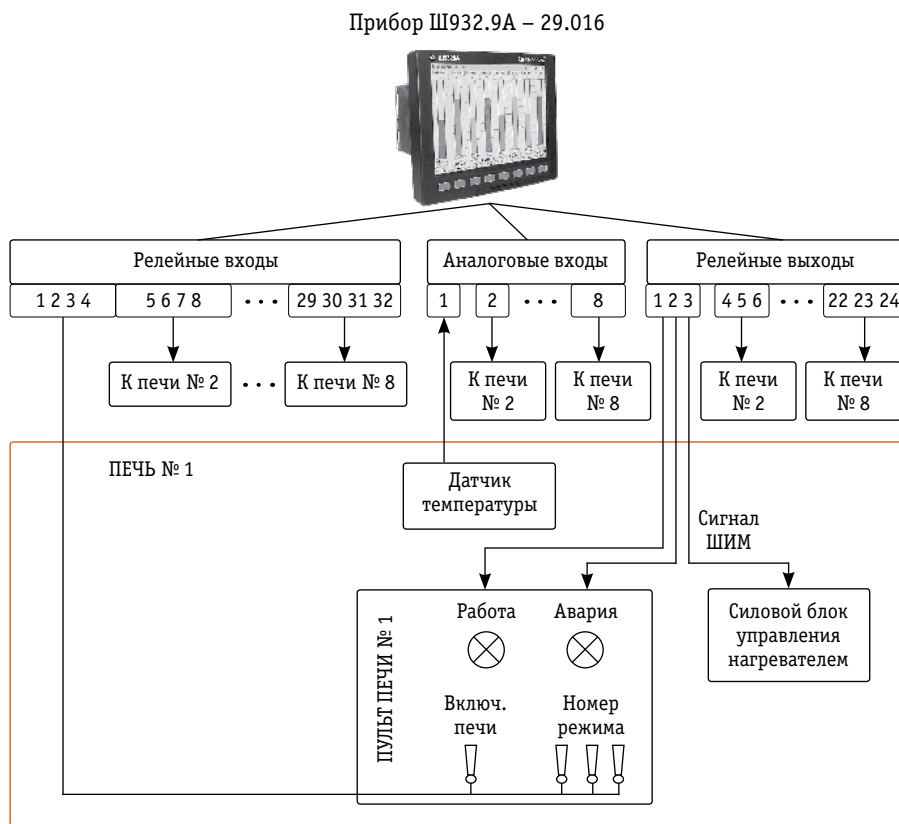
Прибор Ш932.9А – 29.016

Релейные входы

1 2 3 4

5 6 7 8

• • •

29 30 31 32

К печи № 2

• • •

К печи № 8

Аналоговые входы

1

2

• • •

8

К печи № 2

К печи № 8

Релейные выходы

1 2 3

4 5 6

• • •

22 23 24

К печи № 2

К печи № 8

ПЕЧЬ № 1

Датчик температуры

Сигнал ШИМ

ПУЛЬТ ПЕЧИ № 1

Работа

Авария

Включ. печи

Номер режима

Силовой блок управления нагревателем